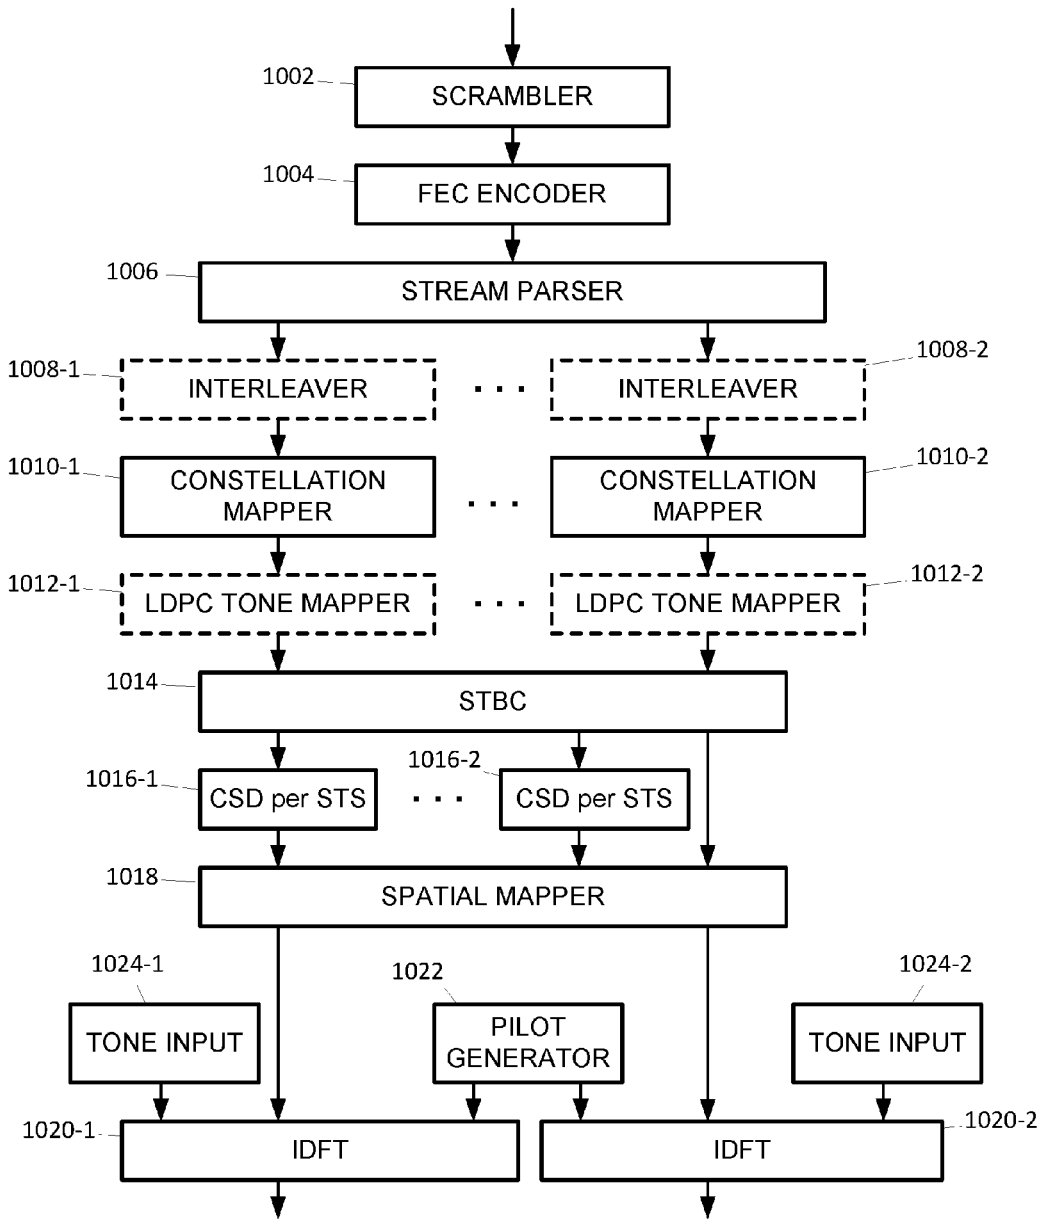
1002
SCRAMBLER

1004
FEC ENCODER

1006
STREAM PARSER

1008-1
INTERLEAVER
. . .
INTERLEAVER
1008-2

1010-1
CONSTELLATION MAPPER
. . .
CONSTELLATION MAPPER
1010-2

1012-1
LDPC TONE MAPPER
. . .
LDPC TONE MAPPER
1012-2

1014
STBC

1016-1
CSD per STS
1016-2
. . .
CSD per STS

1018
SPATIAL MAPPER

1024-1
TONE INPUT

1022
PILOT GENERATOR

1024-2
TONE INPUT

1020-1
IDFT

IDFT
1020-2